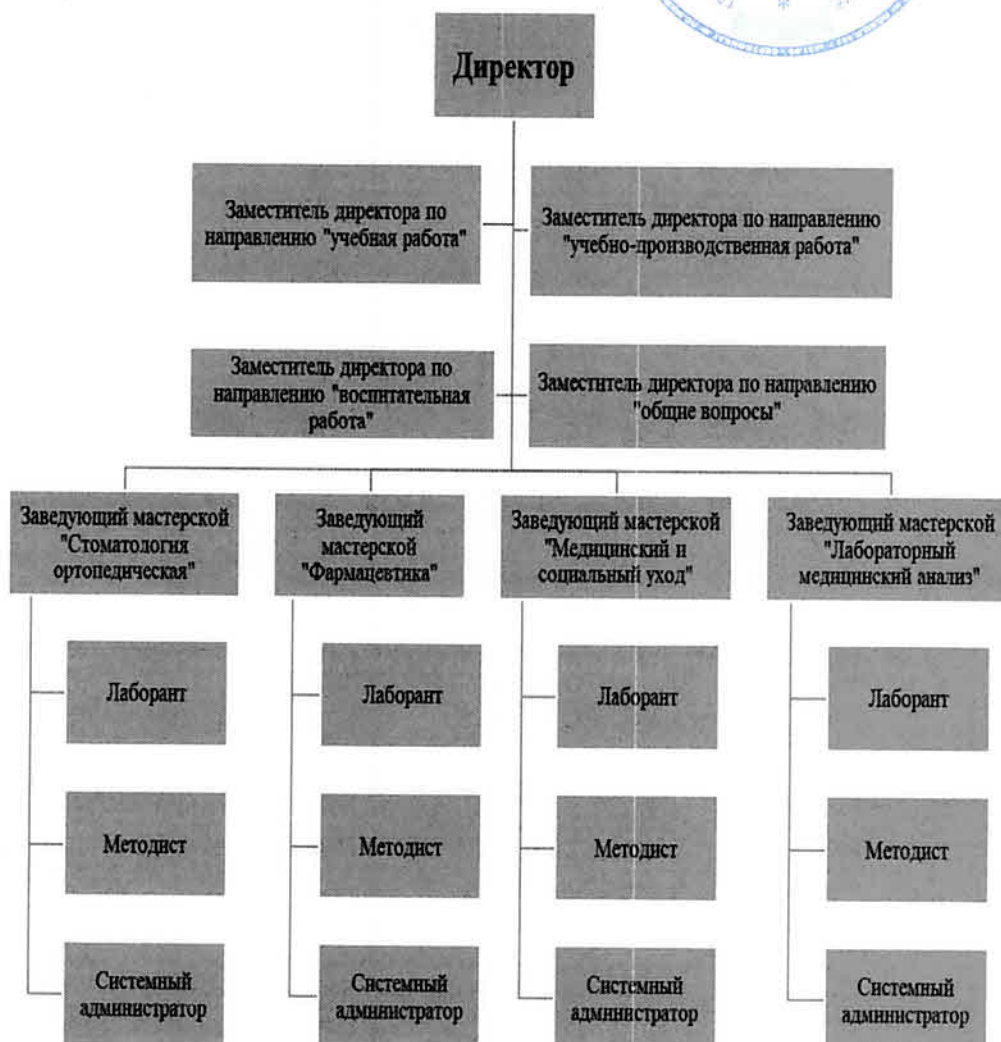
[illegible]

Директор

Заместитель директора по направлению "учебная работа"

Заместитель директора по направлению "учебно-производственная работа"

Заместитель директора по направлению "воспитательная работа"

Заместитель директора по направлению "общие вопросы"

Заведующий мастерской "Стоматология ортопедическая"

Лаборант

Методист

Системный администратор

Заведующий мастерской "Фармацевтика"

Лаборант

Методист

Системный администратор

Заведующий мастерской "Медицинский и социальный уход"

Лаборант

Методист

Системный администратор

Заведующий мастерской "Лабораторный медицинский анализ"

Лаборант

Методист

Системный администратор